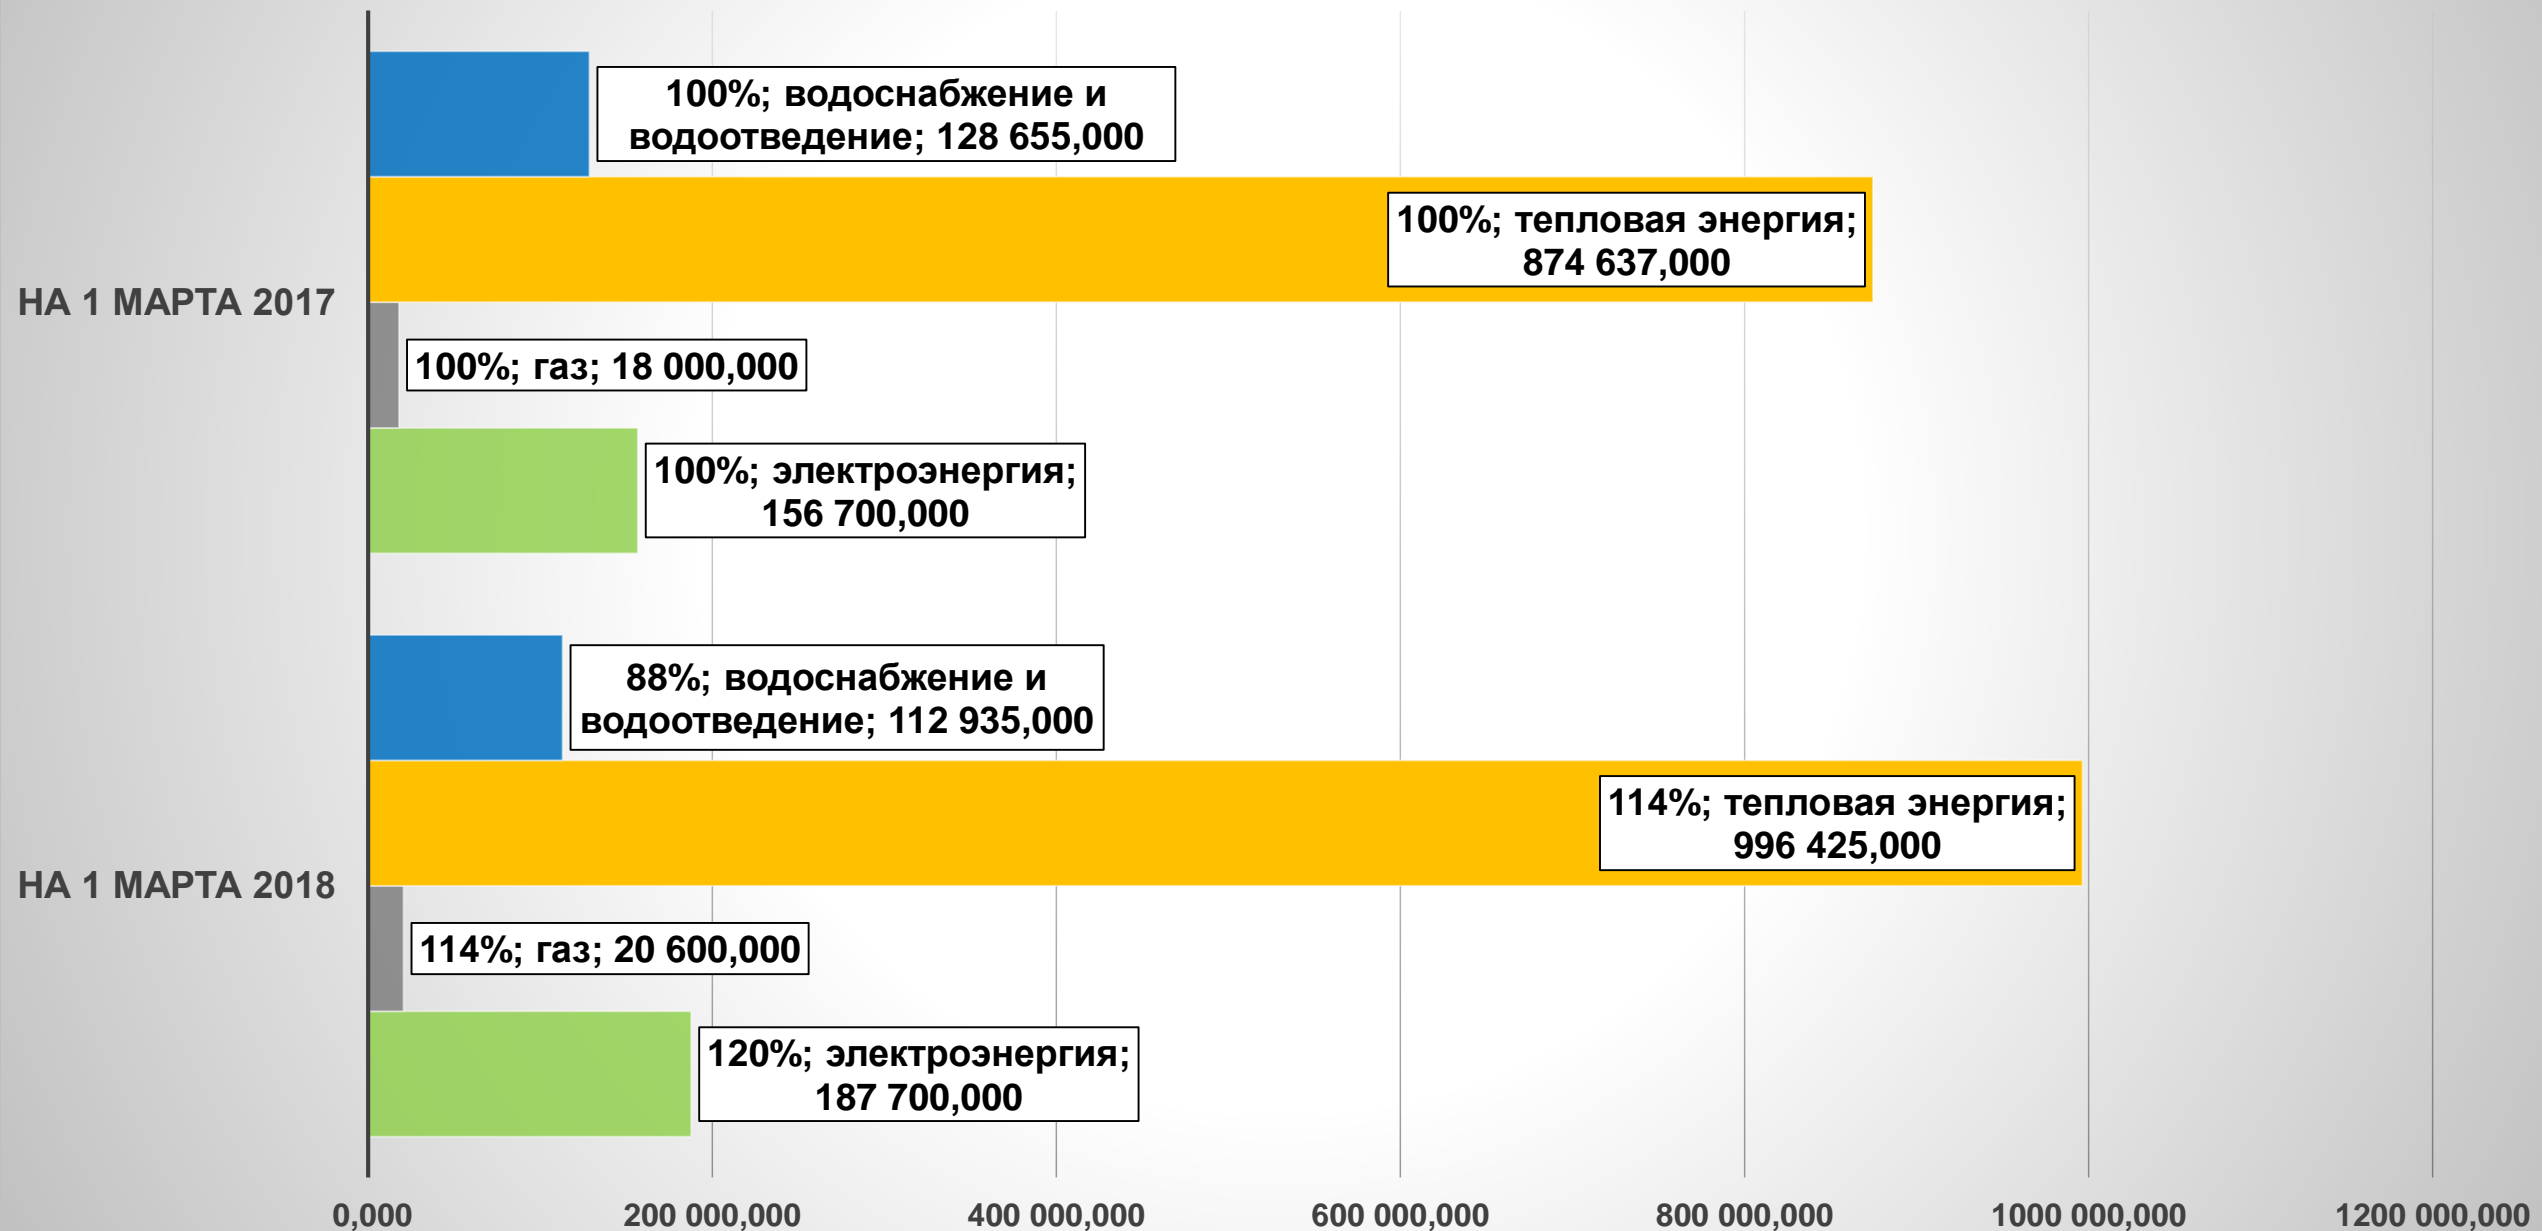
НА 1 МАРТА 2017

100%; водоснабжение и водоотведение; 128 655,000

100%; тепловая энергия; 874 637,000

100%; газ; 18 000,000

100%; электроэнергия; 156 700,000

НА 1 МАРТА 2018

88%; водоснабжение и водоотведение; 112 935,000

114%; тепловая энергия; 996 425,000

114%; газ; 20 600,000

120%; электроэнергия; 187 700,000

0,000
200 000,000
400 000,000
600 000,000
800 000,000
1000 000,000
1200 000,000